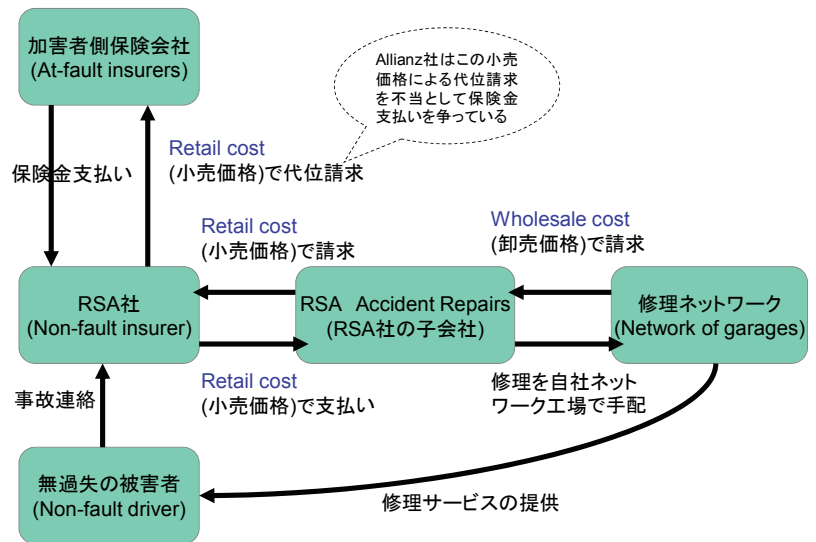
加害者側保険会社
(At-fault insurers)

Allianz社はこの小売価格による代位請求を不当として保険金支払いを争っている

保険金支払い

Retail cost
(小売価格)で代位請求

Retail cost
(小売価格)で請求

Wholesale cost
(卸売価格)で請求

RSA社
(Non-fault insurer)

RSA Accident Repairs
(RSA社の子会社)

修理ネットワーク
(Network of garages)

Retail cost
(小売価格)で支払い

修理を自社ネットワーク工場で手配

事故連絡

無過失の被害者
(Non-fault driver)

修理サービスの提供